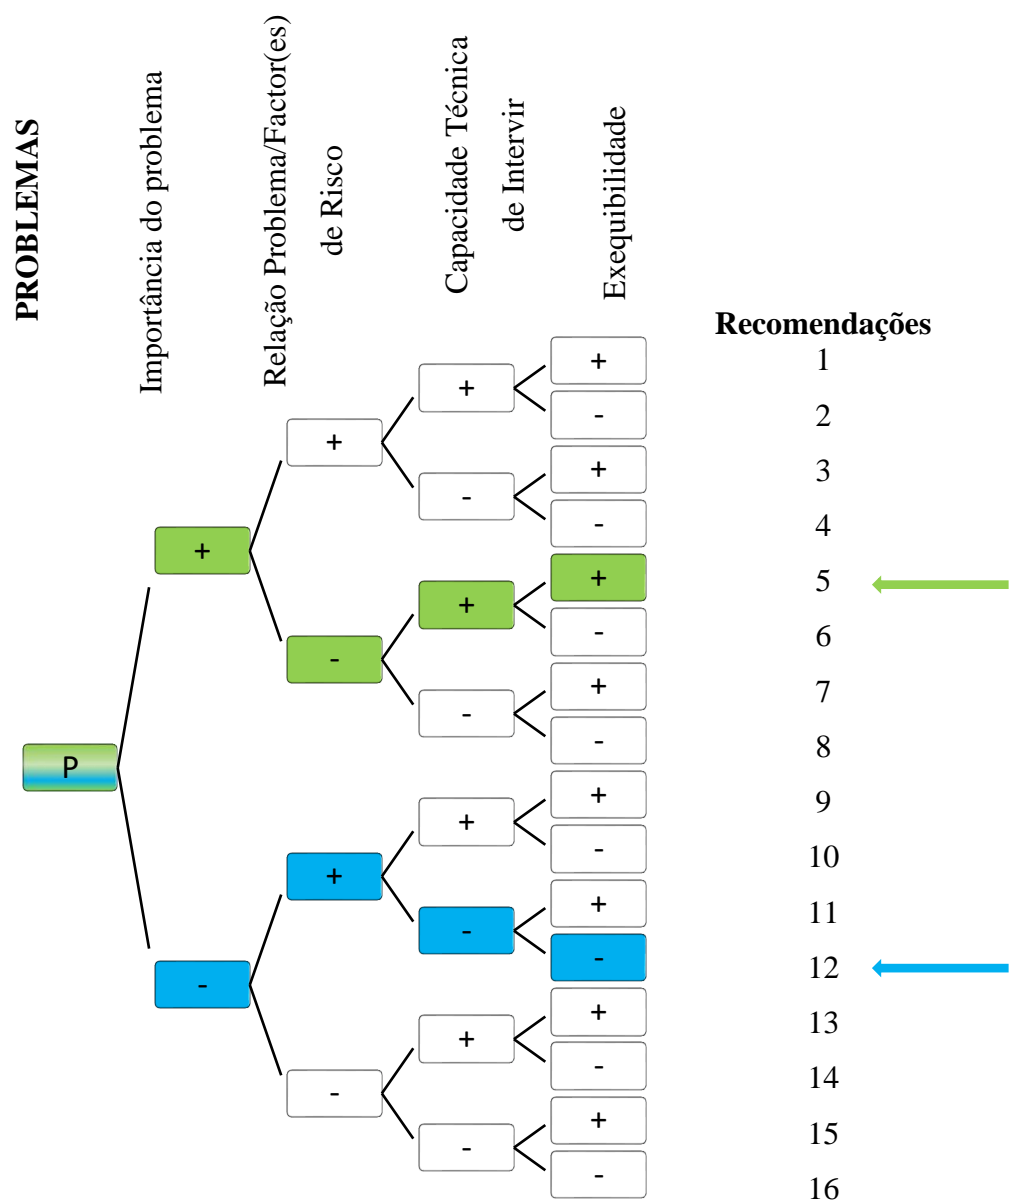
PROBLEMAS

Importância do problema

Relação Problema/Factor(es) de Risco

Capacidade Técnica de Intervir

Exequibilidade

Recomendações

P

+
-

+
-
+
-

+
-
+
-
+
-
+
-

+
-
+
-
+
-
+
-
+
-
+
-
+
-
+
-

1
2
3
4
5
6
7
8
9
10
11
12
13
14
15
16